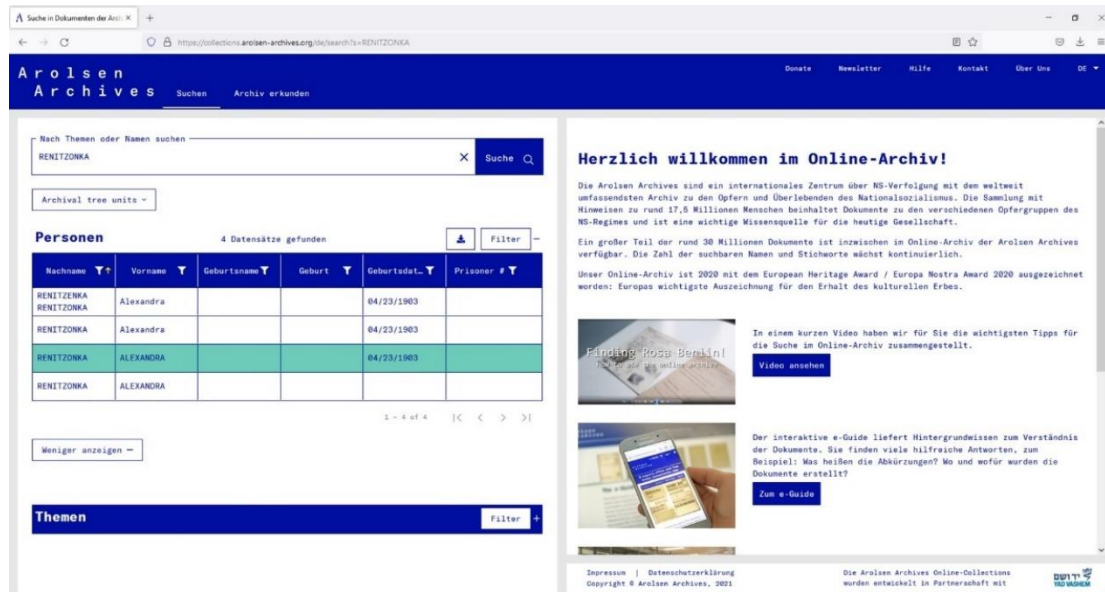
A Suche in Dokumenten der Arol ×   +

https://collections.arolsen-archives.org/de/search?s=RENITZONKA

Arolsen Archives   Suchen   Archiv erkunden

Donate   Newsletter   Hilfe   Kontakt   Über Uns   DE

Nach Themen oder Namen suchen
RENITZONKA   ×   Suche

Archival tree units

Personen   4 Datensätze gefunden   Filter

| Nachname | Vorname | Geburtsname | Geburt | Geburtsdat… | Prisoner # |
|---|---|---|---|---|---|
| RENITZENKA RENITZONKA | Alexandra | | | 04/23/1903 | |
| RENITZONKA | Alexandra | | | 04/23/1903 | |
| RENITZONKA | ALEXANDRA | | | 04/23/1903 | |
| RENITZONKA | ALEXANDRA | | | | |

1 - 4 of 4

Weniger anzeigen −

Themen   Filter +

Herzlich willkommen im Online-Archiv!

Die Arolsen Archives sind ein internationales Zentrum über NS-Verfolgung mit dem weltweit umfassendsten Archiv zu den Opfern und Überlebenden des Nationalsozialismus. Die Sammlung mit Hinweisen zu rund 17,5 Millionen Menschen beinhaltet Dokumente zu den verschiedenen Opfergruppen des NS-Regimes und ist eine wichtige Wissensquelle für die heutige Gesellschaft.

Ein großer Teil der rund 30 Millionen Dokumente ist inzwischen im Online-Archiv der Arolsen Archives verfügbar. Die Zahl der suchbaren Namen und Stichworte wächst kontinuierlich.

Unser Online-Archiv ist 2020 mit dem European Heritage Award / Europa Nostra Award 2020 ausgezeichnet worden: Europas wichtigste Auszeichnung für den Erhalt des kulturellen Erbes.

Finding Rosa Benin!
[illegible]

In einem kurzen Video haben wir für Sie die wichtigsten Tipps für die Suche im Online-Archiv zusammengestellt.

Video ansehen

Der interaktive e-Guide liefert Hintergrundwissen zum Verständnis der Dokumente. Sie finden viele hilfreiche Antworten, zum Beispiel: Was heißen die Abkürzungen? Wo und wofür wurden die Dokumente erstellt?

Zum e-Guide

Impressum | Datenschutzerklärung
Copyright © Arolsen Archives, 2021

Die Arolsen Archives Online-Collections wurden entwickelt in Partnerschaft mit

יד ושם YAD VASHEM